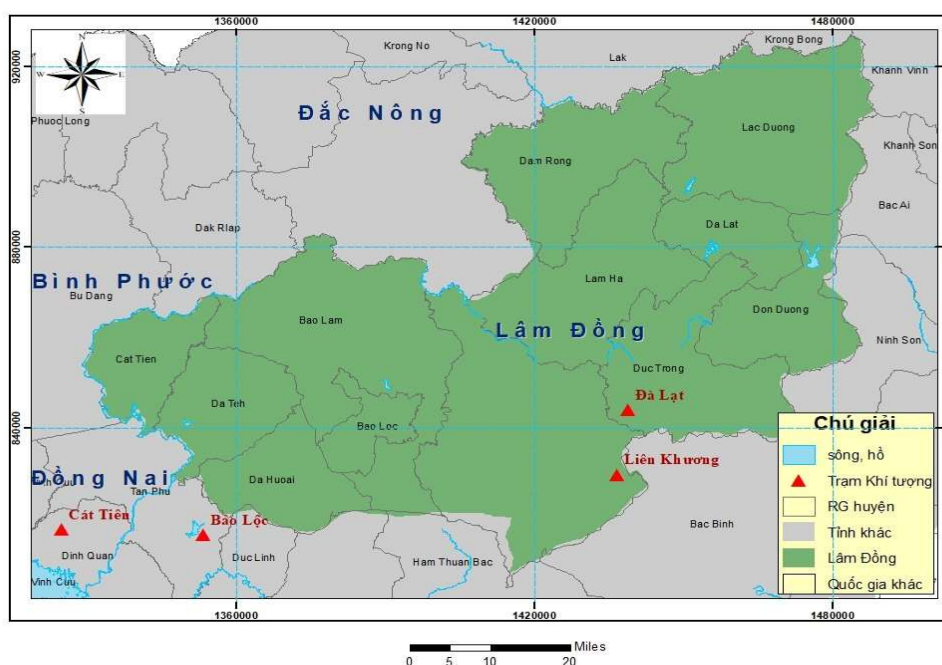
1360000
1420000
1480000
920000
880000
840000
N
S
W
E
Krong No
Krong Bong
Lak
Khanh Vinh
Phuoc Long
Đắc Nông
Lac Duong
Dam Rong
Khanh Son
Bac Ai
Dak Rlap
Da Lat
Bình Phước
Lam Ha
Bu Dang
Bao Lam
Don Duong
Lâm Đồng
Cat Tien
Duc Trong
Ninh Son
Đà Lạt
Da Teh
Bao Loc
Đồng Nai
Liên Khương
Da Huoai
Tan Phu
Cát Tiên
Bảo Lộc
Bac Binh
Dinh Quan
Duc Linh
Ham Thuan Bac
Vinh Cuu
1360000
1420000
1480000

Chú giải
sông, hồ
Trạm Khí tượng
RG huyện
Tỉnh khác
Lâm Đồng
Quốc gia khác

Miles
0 5 10 20